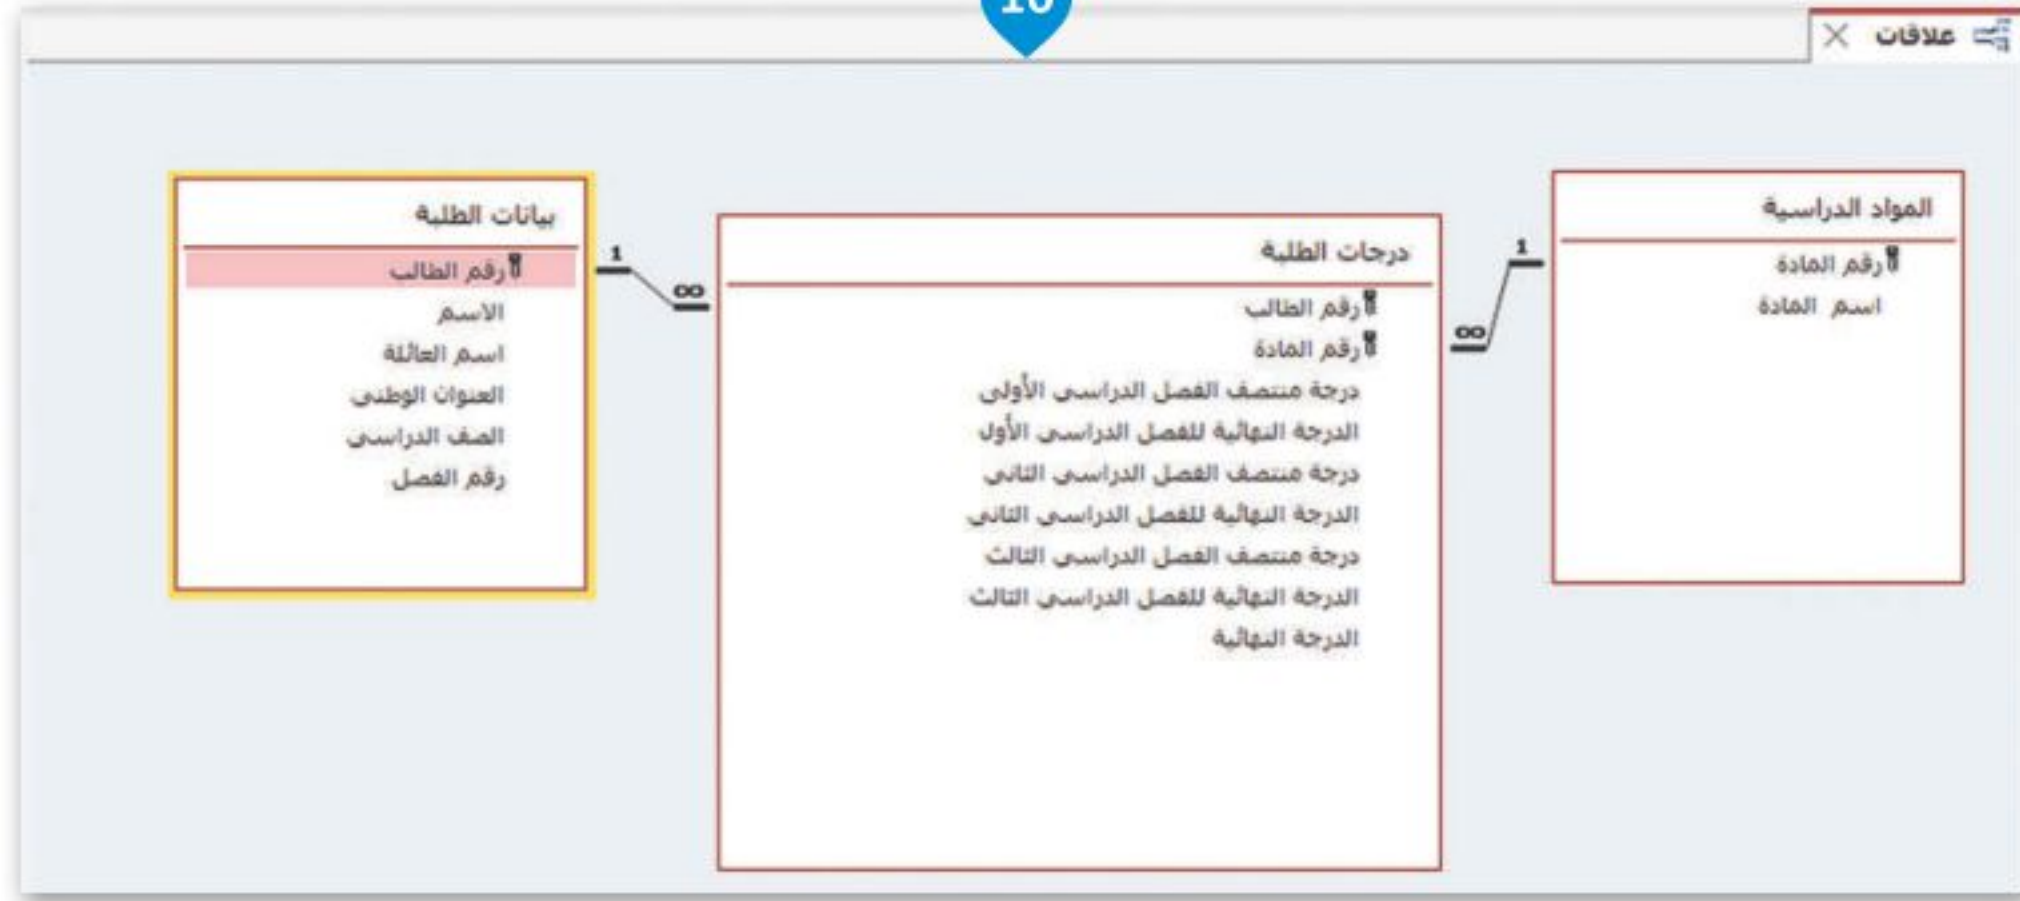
علاقات

10

المواد الدراسية
رقم المادة
اسم المادة

1
∞

درجات الطلبة
رقم الطالب
رقم المادة
درجة منتصف الفصل الدراسي الأولى
الدرجة النهائية للفصل الدراسي الأول
درجة منتصف الفصل الدراسي الثاني
الدرجة النهائية للفصل الدراسي الثاني
درجة منتصف الفصل الدراسي الثالث
الدرجة النهائية للفصل الدراسي الثالث
الدرجة النهائية

∞
1

بيانات الطلبة
رقم الطالب
الاسم
اسم العائلة
العنوان الوطني
الصف الدراسي
رقم الفصل